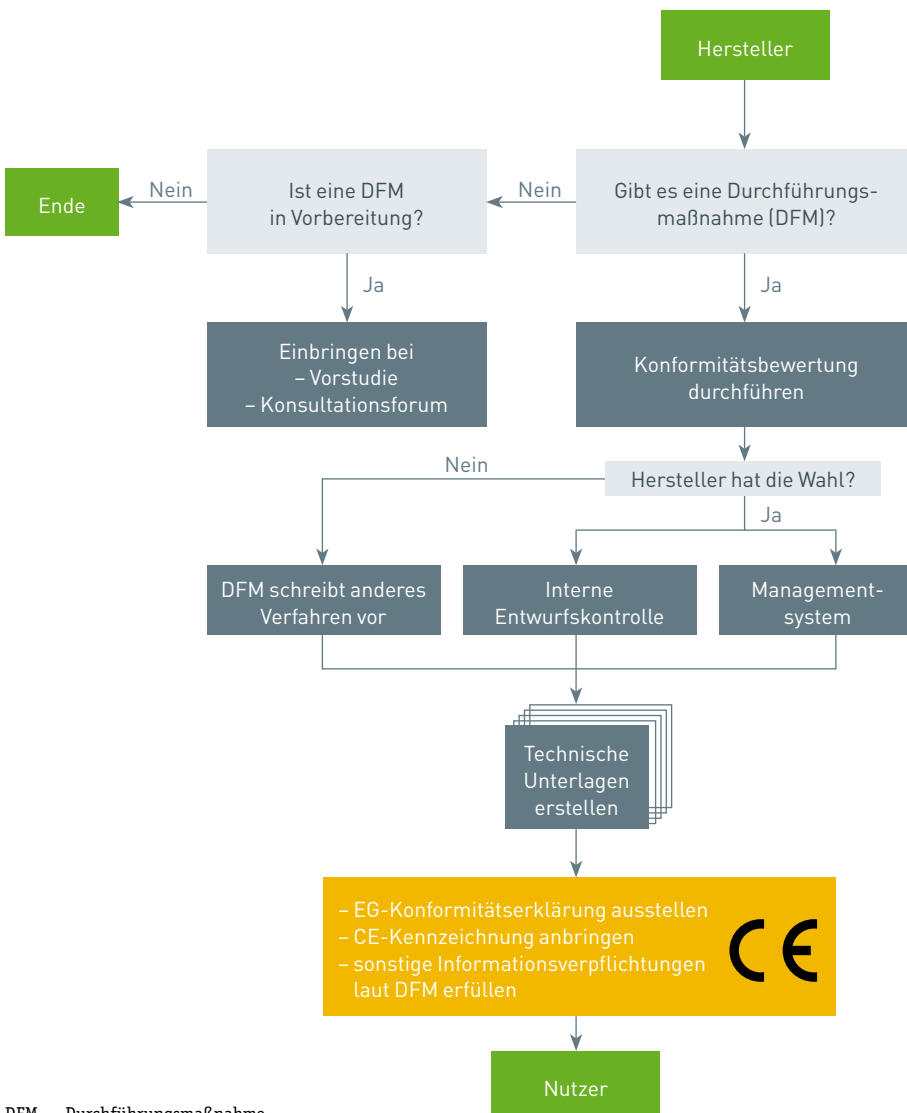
Hersteller

Gibt es eine Durchführungsmaßnahme (DFM)?

Nein

Ist eine DFM in Vorbereitung?

Nein

Ende

Ja

Einbringen bei
– Vorstudie
– Konsultationsforum

Ja

Konformitätsbewertung durchführen

Hersteller hat die Wahl?

Nein

Ja

DFM schreibt anderes Verfahren vor

Interne Entwurfskontrolle

Managementsystem

Technische Unterlagen erstellen

– EG-Konformitätserklärung ausstellen
– CE-Kennzeichnung anbringen
– sonstige Informationsverpflichtungen laut DFM erfüllen

CE

Nutzer

DFM Durchführungsmaßnahme